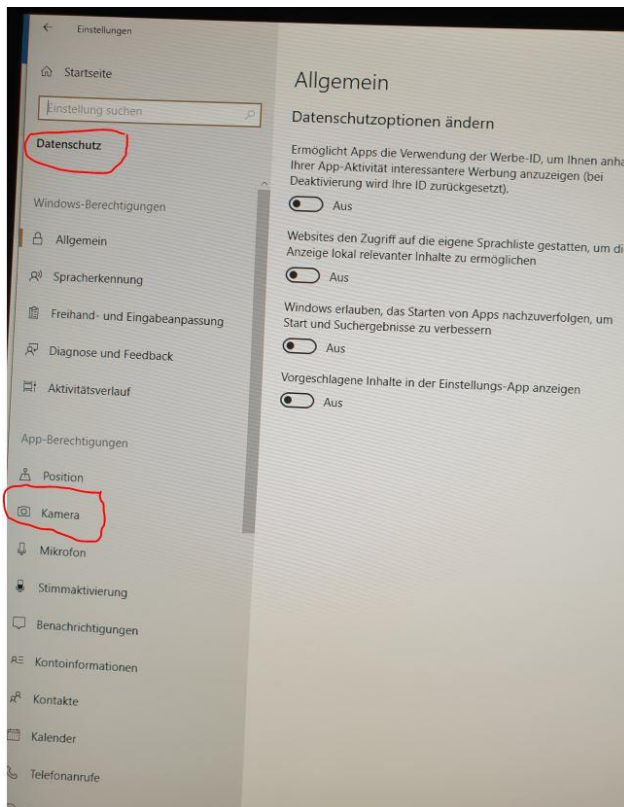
Einstellungen

Startseite

Einstellung suchen

Datenschutz

Windows-Berechtigungen

Allgemein

Spracherkennung

Freihand- und Eingabeanpassung

Diagnose und Feedback

Aktivitätsverlauf

App-Berechtigungen

Position

Kamera

Mikrofon

Stimmaktivierung

Benachrichtigungen

Kontoinformationen

Kontakte

Kalender

Telefonanrufe

Allgemein

Datenschutzoptionen ändern

Ermöglicht Apps die Verwendung der Werbe-ID, um Ihnen anha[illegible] Ihrer App-Aktivität interessantere Werbung anzuzeigen (bei Deaktivierung wird Ihre ID zurückgesetzt).

Aus

Websites den Zugriff auf die eigene Sprachliste gestatten, um di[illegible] Anzeige lokal relevanter Inhalte zu ermöglichen

Aus

Windows erlauben, das Starten von Apps nachzuverfolgen, um Start und Suchergebnisse zu verbessern

Aus

Vorgeschlagene Inhalte in der Einstellungs-App anzeigen

Aus